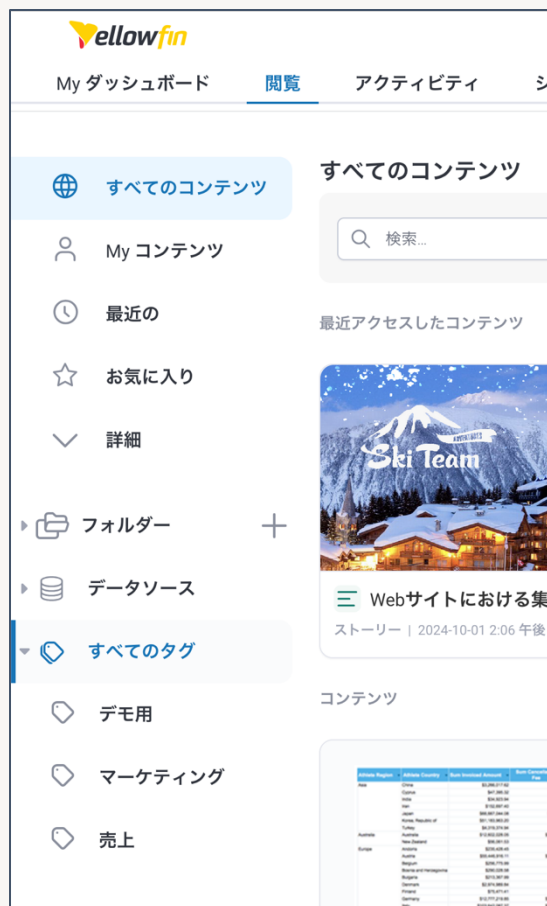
Yellowfin

My ダッシュボード　閲覧　アクティビティ　シ

すべてのコンテンツ
My コンテンツ
最近の
お気に入り
詳細

フォルダー
データソース
すべてのタグ
デモ用
マーケティング
売上

すべてのコンテンツ

検索...

最近アクセスしたコンテンツ

Ski Team

Webサイトにおける集
ストーリー | 2024-10-01 2:06 午後

コンテンツ